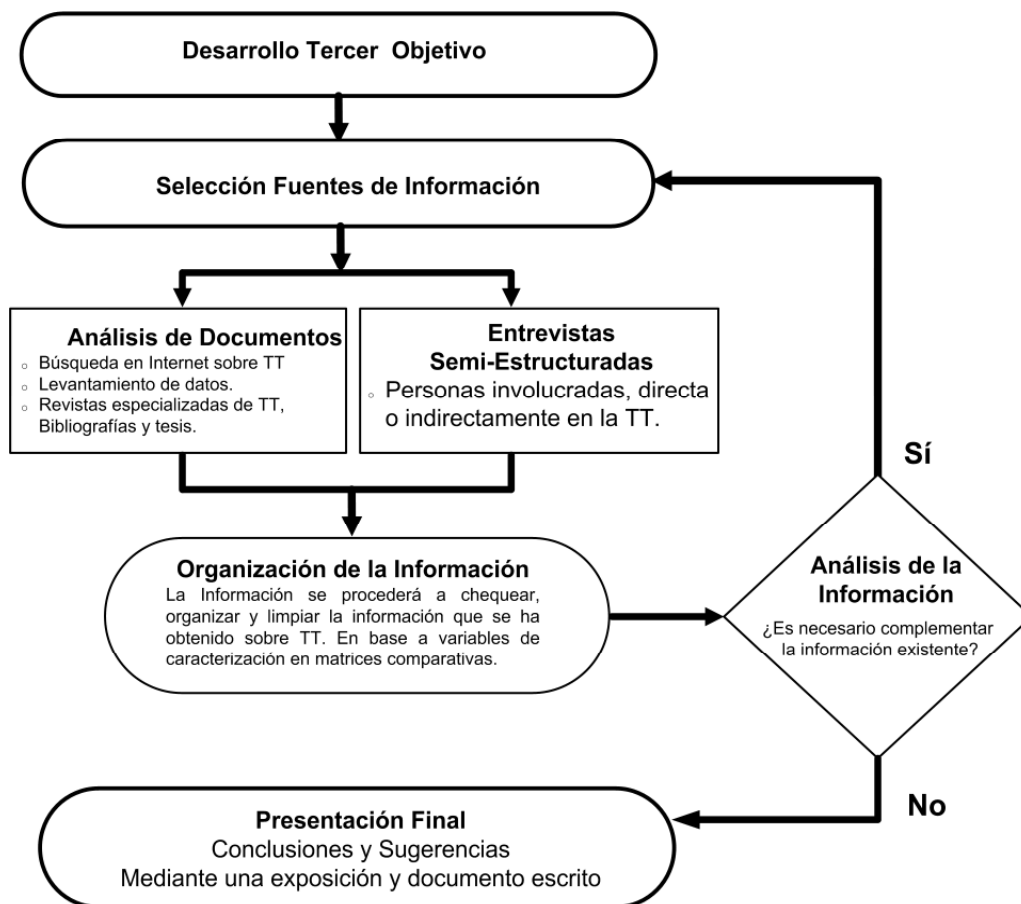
Desarrollo Tercer Objetivo

Selección Fuentes de Información

Análisis de Documentos
◦ Búsqueda en Internet sobre TT
◦ Levantamiento de datos.
◦ Revistas especializadas de TT, Bibliografías y tesis.

Entrevistas Semi-Estructuradas
◦ Personas involucradas, directa o indirectamente en la TT.

Sí

Organización de la Información
La Información se procederá a chequear, organizar y limpiar la información que se ha obtenido sobre TT. En base a variables de caracterización en matrices comparativas.

Análisis de la Información
¿Es necesario complementar la información existente?

No

Presentación Final
Conclusiones y Sugerencias
Mediante una exposición y documento escrito